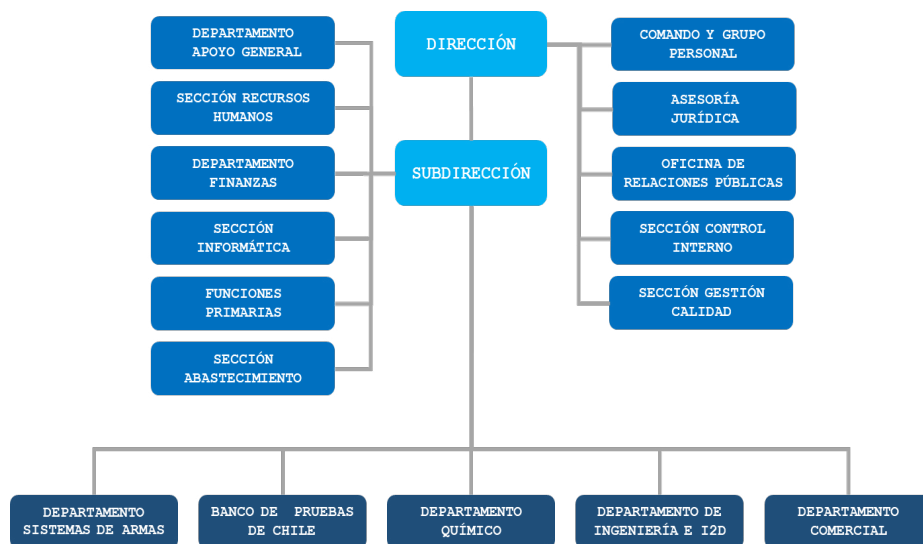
DEPARTAMENTO APOYO GENERAL

SECCIÓN RECURSOS HUMANOS

DEPARTAMENTO FINANZAS

SECCIÓN INFORMÁTICA

FUNCIONES PRIMARIAS

SECCIÓN ABASTECIMIENTO

DIRECCIÓN

SUBDIRECCIÓN

COMANDO Y GRUPO PERSONAL

ASESORÍA JURÍDICA

OFICINA DE RELACIONES PÚBLICAS

SECCIÓN CONTROL INTERNO

SECCIÓN GESTIÓN CALIDAD

DEPARTAMENTO SISTEMAS DE ARMAS

BANCO DE PRUEBAS DE CHILE

DEPARTAMENTO QUÍMICO

DEPARTAMENTO DE INGENIERÍA E I2D

DEPARTAMENTO COMERCIAL